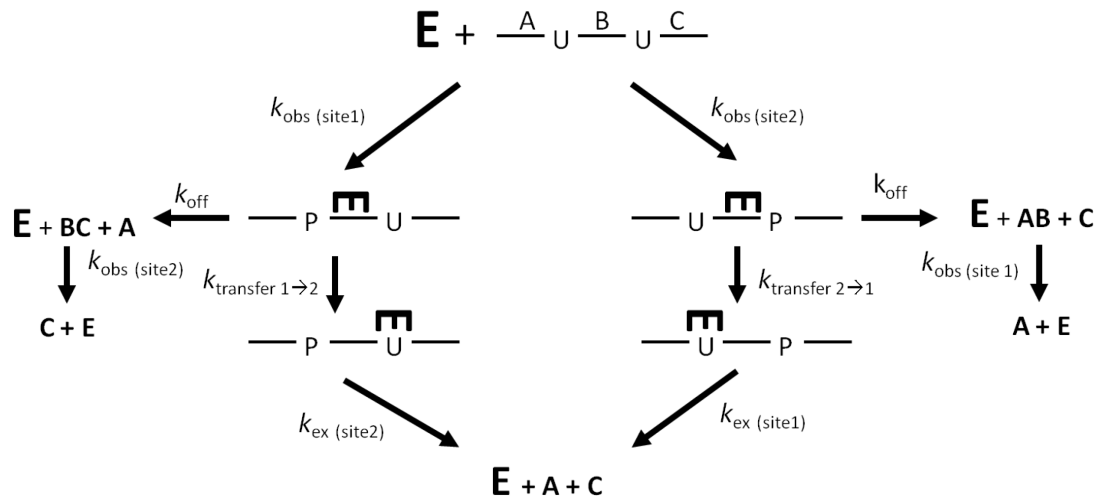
E + A U B U C

$k_{obs\ (site1)}$

$k_{obs\ (site2)}$

$k_{off}$

E + BC + A

P U

U P

$k_{off}$

E + AB + C

$k_{obs\ (site2)}$

$k_{transfer\ 1\rightarrow2}$

$k_{transfer\ 2\rightarrow1}$

$k_{obs\ (site\ 1)}$

C + E

P U

U P

A + E

$k_{ex\ (site2)}$

$k_{ex\ (site1)}$

E + A + C